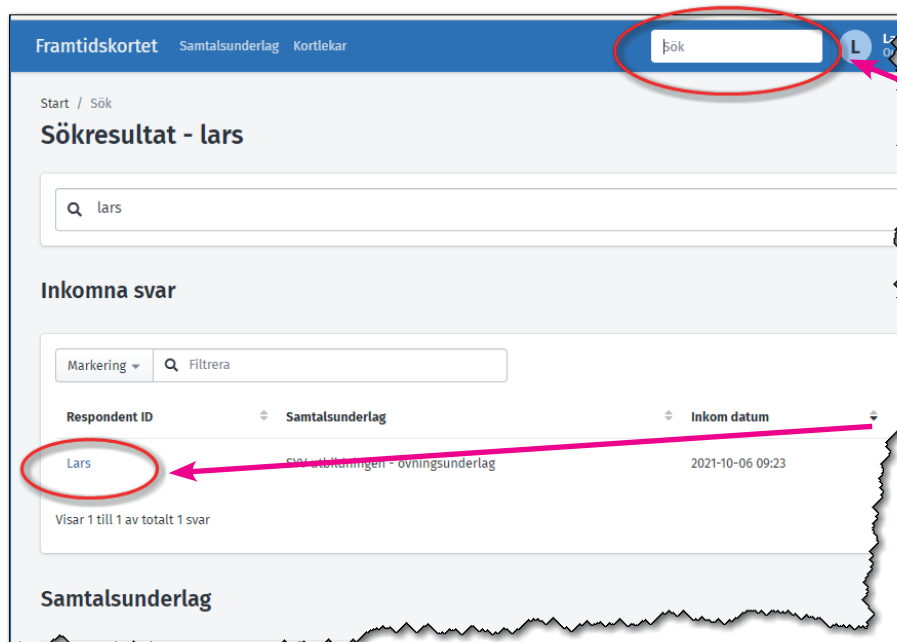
Framtidskortet Samtalsunderlag Kortlekar

Sök

L La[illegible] O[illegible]

Start / Sök

Sökresultat - lars

lars

Inkomna svar

Markering

Filtrera

| Respondent ID | Samtalsunderlag | Inkom datum |
|---|---|---|
| Lars | SYV-utbildningen - övningsunderlag | 2021-10-06 09:23 |

Visar 1 till 1 av totalt 1 svar

Samtalsunderlag